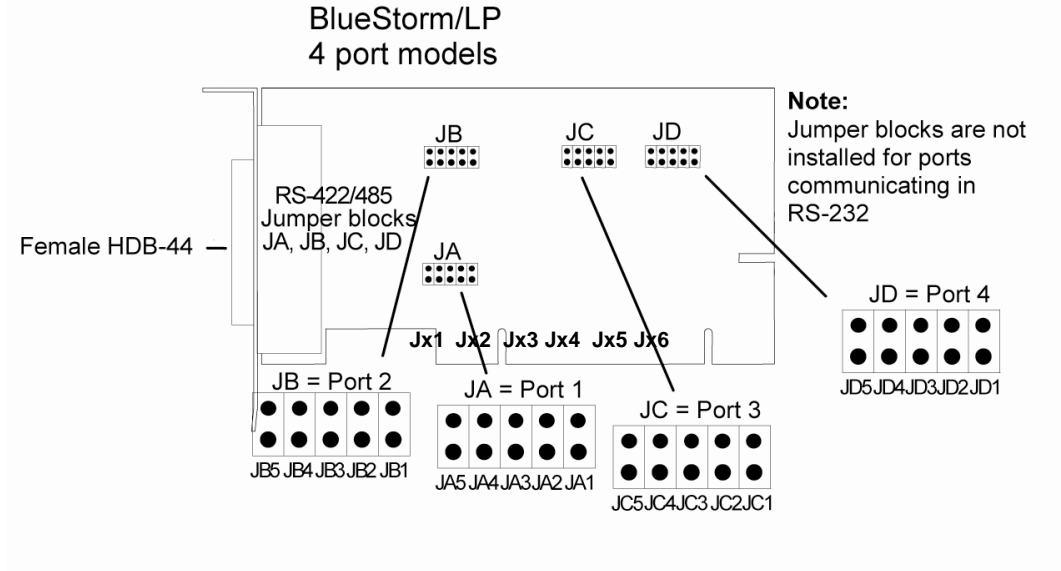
BlueStorm/LP
4 port models

Note:
Jumper blocks are not installed for ports communicating in RS-232

JB

JC

JD

RS-422/485
Jumper blocks
JA, JB, JC, JD

Female HDB-44

JA

JD = Port 4

Jx1 Jx2 Jx3 Jx4 Jx5 Jx6

JD5 JD4 JD3 JD2 JD1

JB = Port 2

JA = Port 1

JC = Port 3

JB5 JB4 JB3 JB2 JB1

JA5 JA4 JA3 JA2 JA1

JC5 JC4 JC3 JC2 JC1